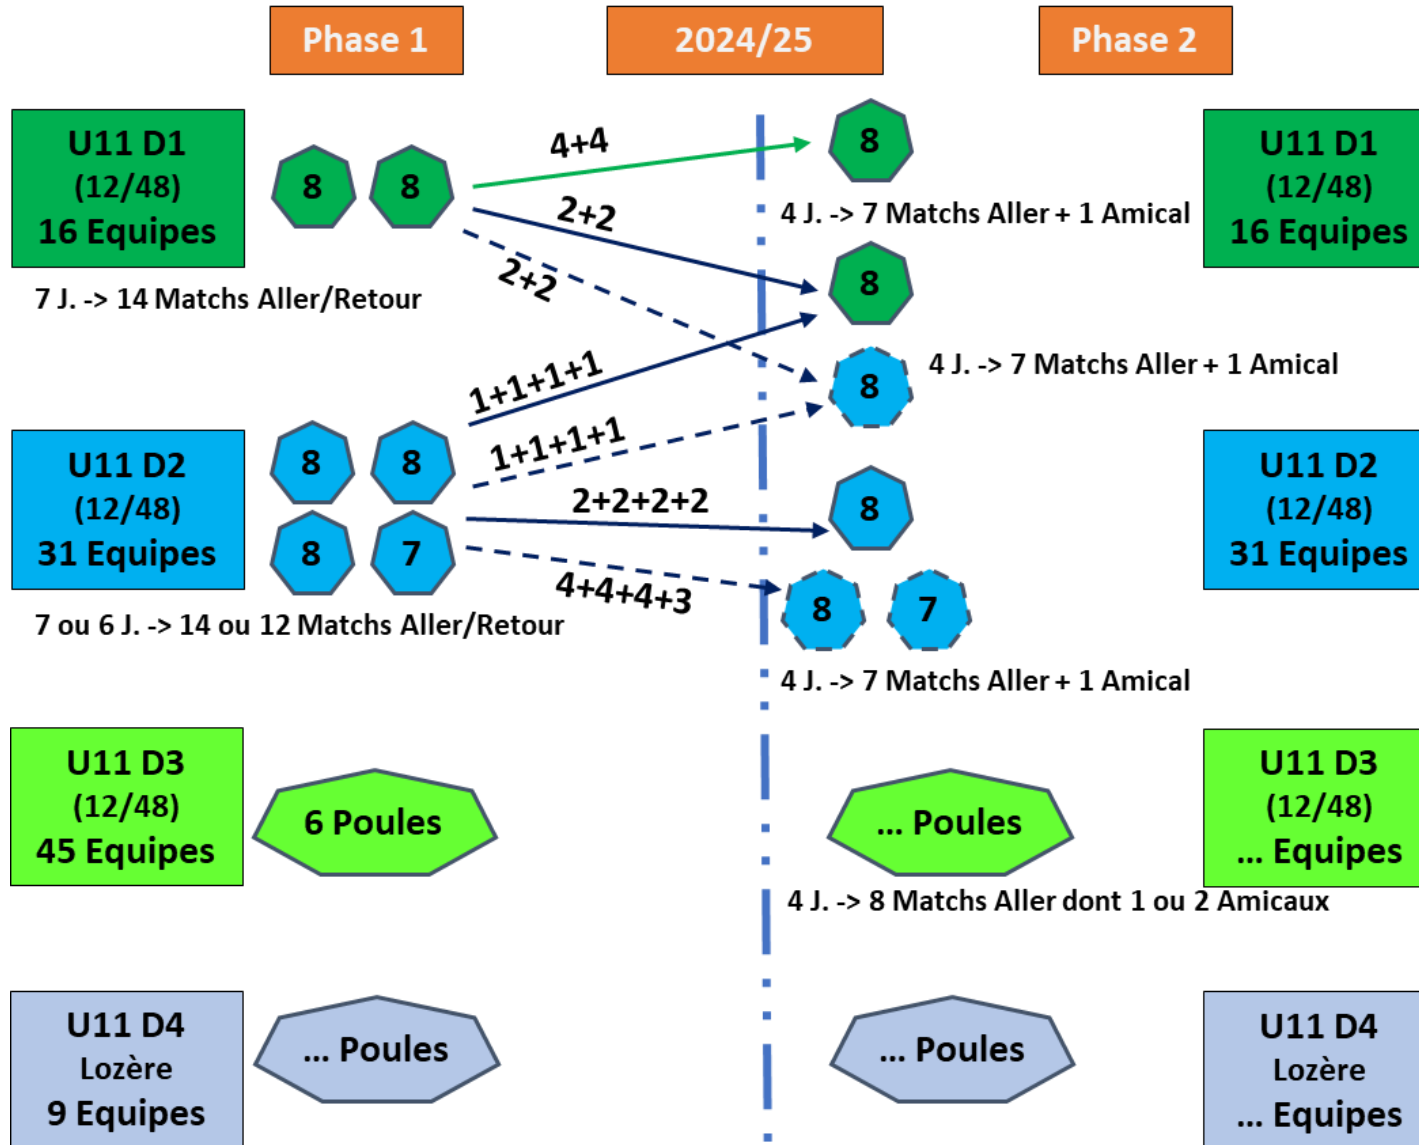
Phase 1

2024/25

Phase 2

U11 D1
(12/48)
16 Equipes

8 8

7 J. -> 14 Matchs Aller/Retour

4+4

2+2

2+2

8

4 J. -> 7 Matchs Aller + 1 Amical

U11 D1
(12/48)
16 Equipes

8

1+1+1+1

1+1+1+1

8

4 J. -> 7 Matchs Aller + 1 Amical

U11 D2
(12/48)
31 Equipes

8 8
8 7

2+2+2+2

8

4+4+4+3

8 7

7 ou 6 J. -> 14 ou 12 Matchs Aller/Retour

4 J. -> 7 Matchs Aller + 1 Amical

U11 D2
(12/48)
31 Equipes

U11 D3
(12/48)
45 Equipes

6 Poules

... Poules

U11 D3
(12/48)
... Equipes

4 J. -> 8 Matchs Aller dont 1 ou 2 Amicaux

U11 D4
Lozère
9 Equipes

... Poules

... Poules

U11 D4
Lozère
... Equipes